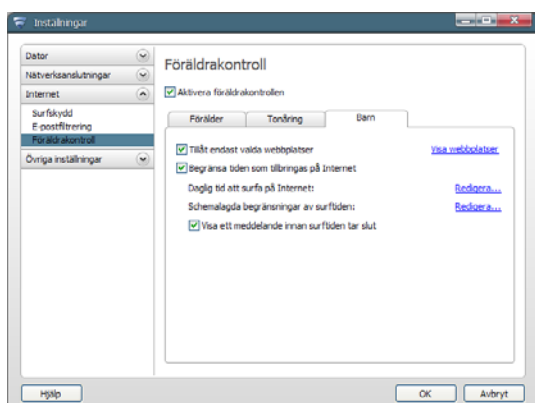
Inställningar

Dator
Nätverksanslutningar
Internet
Surfskydd
E-postfiltrering
Föräldrakontroll
Övriga inställningar

Föräldrakontroll

Aktivera föräldrakontrollen

Förälder
Tonåring
Barn

Tillåt endast valda webbplatser
Visa webbplatser
Begränsa tiden som tillbringas på Internet
Daglig tid att surfa på Internet:
Redigera...
Schemalagda begränsningar av surftiden:
Redigera...
Visa ett meddelande innan surftiden tar slut

Hjälp
OK
Avbryt